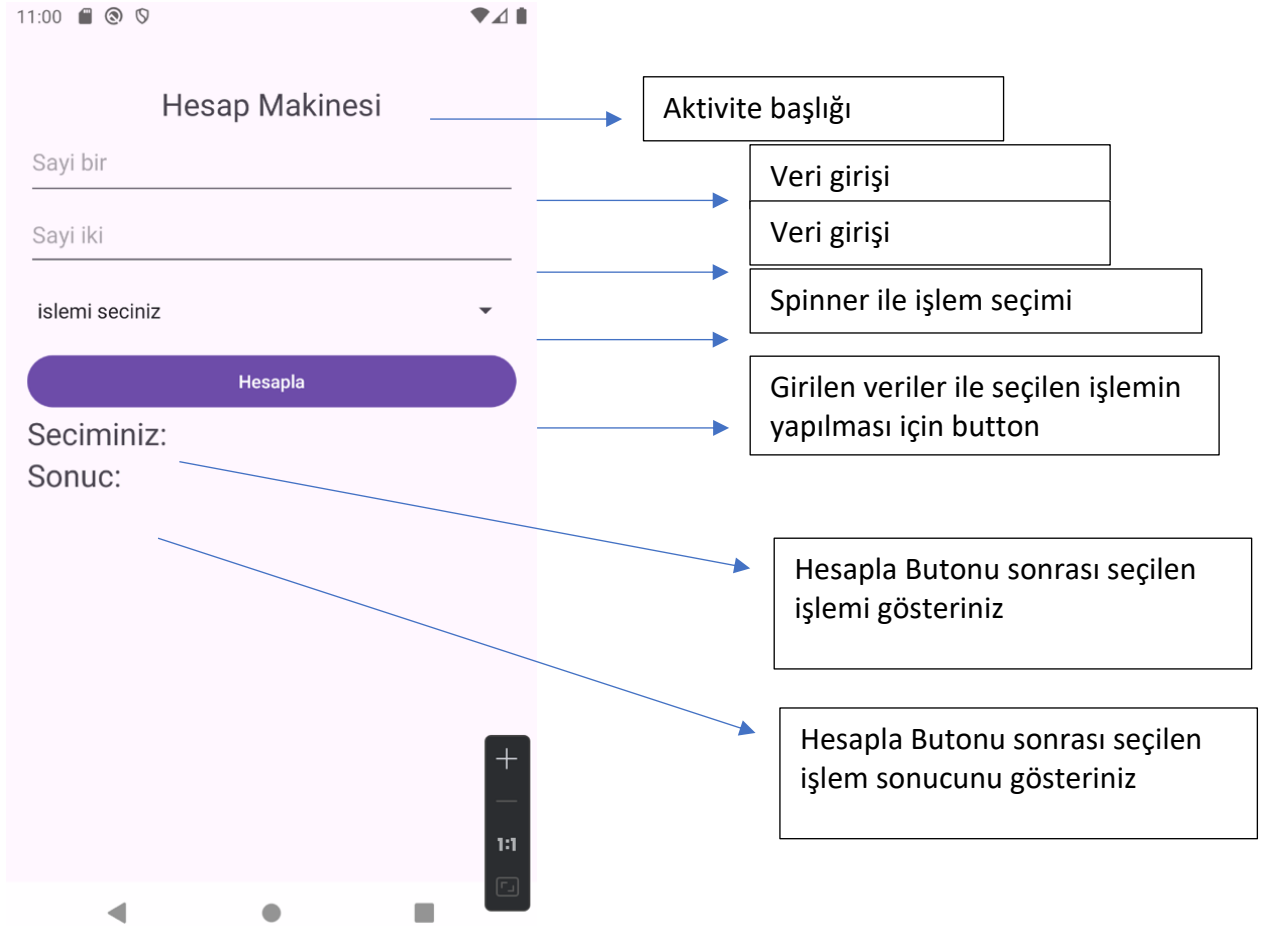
11:00

Hesap Makinesi

Sayi bir

Sayi iki

islemi seciniz

Hesapla

Seciminiz:
Sonuc:

Aktivite başlığı

Veri girişi

Veri girişi

Spinner ile işlem seçimi

Girilen veriler ile seçilen işlemin yapılması için button

Hesapla Butonu sonrası seçilen işlemi gösteriniz

Hesapla Butonu sonrası seçilen işlem sonucunu gösteriniz

+
—
1:1